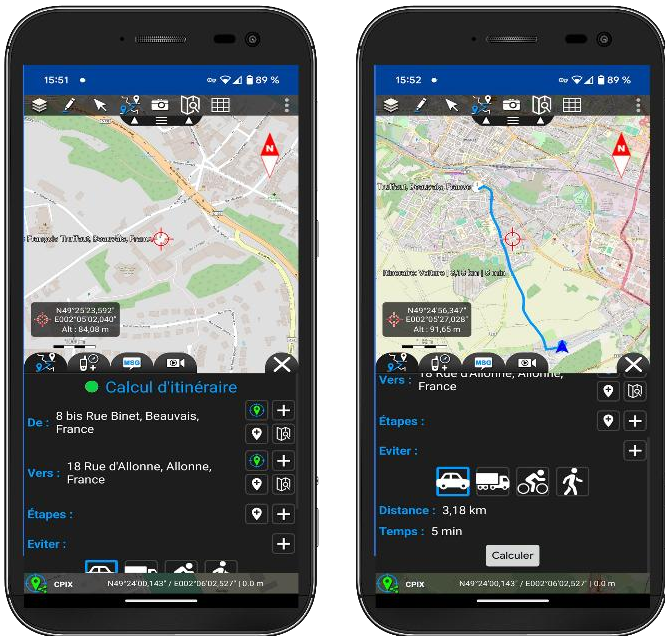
15:51 ● 89 %

N

François Truffaut, Beauvais, France

N49°25'23,592"
E002°05'02,040"
Alt : 84,08 m

MBG

Calcul d'itinéraire

De : 8 bis Rue Binet, Beauvais, France

Vers : 18 Rue d'Allonne, Allonne, France

Étapes :

Eviter :

CPIX N49°24'00,143" / E002°06'02,527" | 0.0 m

15:52 ● 89 %

N

Truffaut, Beauvais, France

Itinéraire Voiture : 3,18 km | 5 min

N49°24'56,34?"
E002°05'27,028"
Alt : 91,65 m

MBG

Vers : 18 Rue d'Allonne, Allonne, France

Étapes :

Eviter :

Distance : 3,18 km

Temps : 5 min

Calculer

CPIX N49°24'00,143" / E002°06'02,527" | 0.0 m